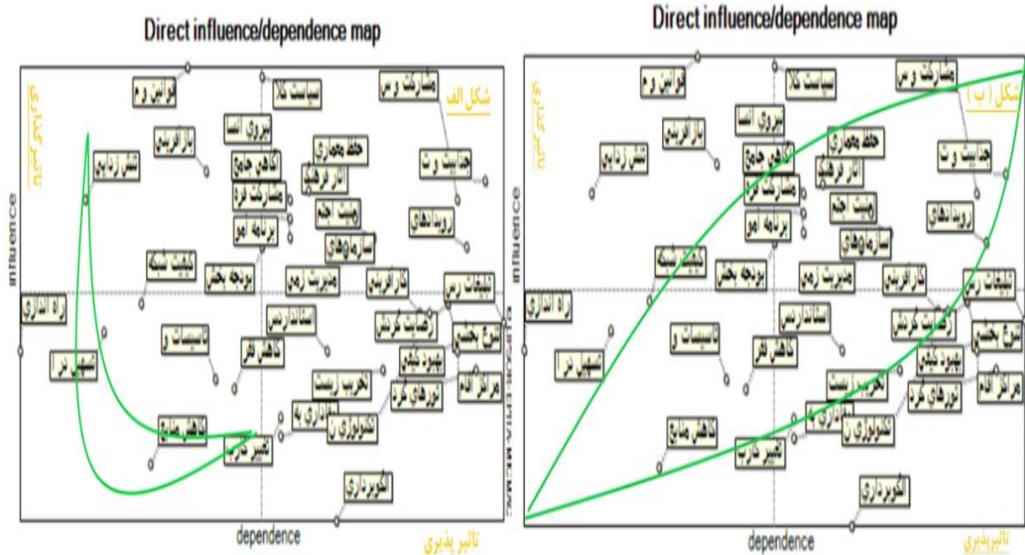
Direct influence/dependence map

شکل الف

influence

dependence

تاثیر پذیری

تاثیرگذاری

قوانین و م

سیاست کلا

مشارکت و س

بازآفرینی

نیروی انسا

حفظ معماری

حمایت و ت

تنش‌زدایی

کاهش جابج

آثار فرهنگ

مشارکت فرد

هیئت امنا

رویدادهای

برنامه امو

سازمان‌های

تبلیغات رس

تثبیت شبکه

بودجه بخش

مدیریت زمی

کارآفرینی

اراده انتظاری

استانداردس

رضایت گردش

شرح تجمیع

تاسیسات و

کاهش فقر

بهبود نظم

تسهیل در

تخریب بیست

مراکز اقام

نورهای شر

اداری به

کاهش منابع

تکنولوژی ن

تغییر کارب

الگوبرداری

Direct influence/dependence map

شکل ( ب )

influence

dependence

تاثیرپذیری

تاثیرگذاری

قوانین و م

سیاست کلا

مشارکت و س

بازآفرینی

نیروی انسا

حفظ معماری

حمایت و ت

تنش‌زدایی

کاهش جابج

آثار فرهنگ

مشارکت فرد

هیئت امنا

رویدادهای

برنامه امو

سازمان‌های

تثبیت شبکه

تبلیغات رس

بودجه بخش

مدیریت زمی

کارآفرینی

اراده انتظاری

استانداردس

رضایت گردش

شرح تجمیع

تاسیسات و

کاهش فقر

بهبود نظم

تسهیل در

تخریب بیست

مراکز اقام

نورهای شر

اداری به

کاهش منابع

تکنولوژی ن

تغییر کارب

الگوبرداری